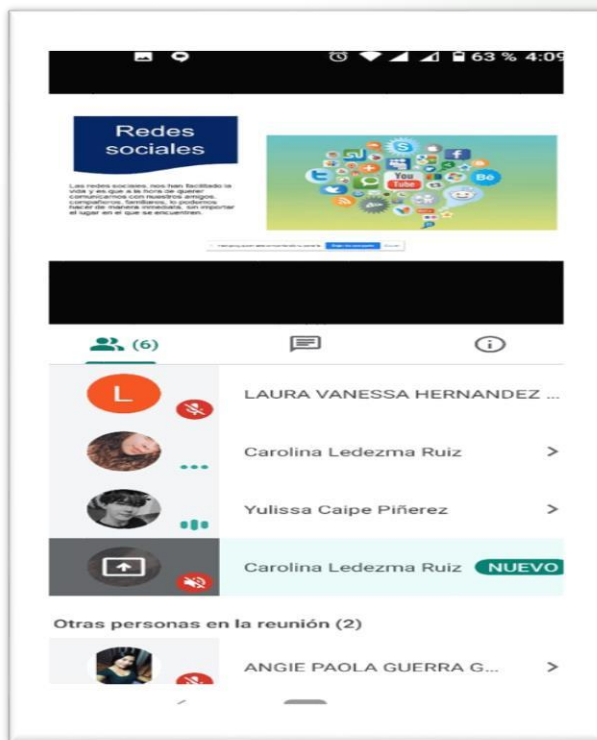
63 % 4:09

Redes sociales

Las redes sociales, nos han facilitado la vida y es que a la hora de querer comunicarnos con nuestros amigos, compañeros, familiares, lo podemos hacer de manera inmediata, sin importar el lugar en el que se encuentren.

You Tube

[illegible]

(6)

L

LAURA VANESSA HERNANDEZ ...

Carolina Ledezma Ruiz >

Yulissa Caipe Piñerez >

Carolina Ledezma Ruiz NUEVO

Otras personas en la reunión (2)

ANGIE PAOLA GUERRA G... >